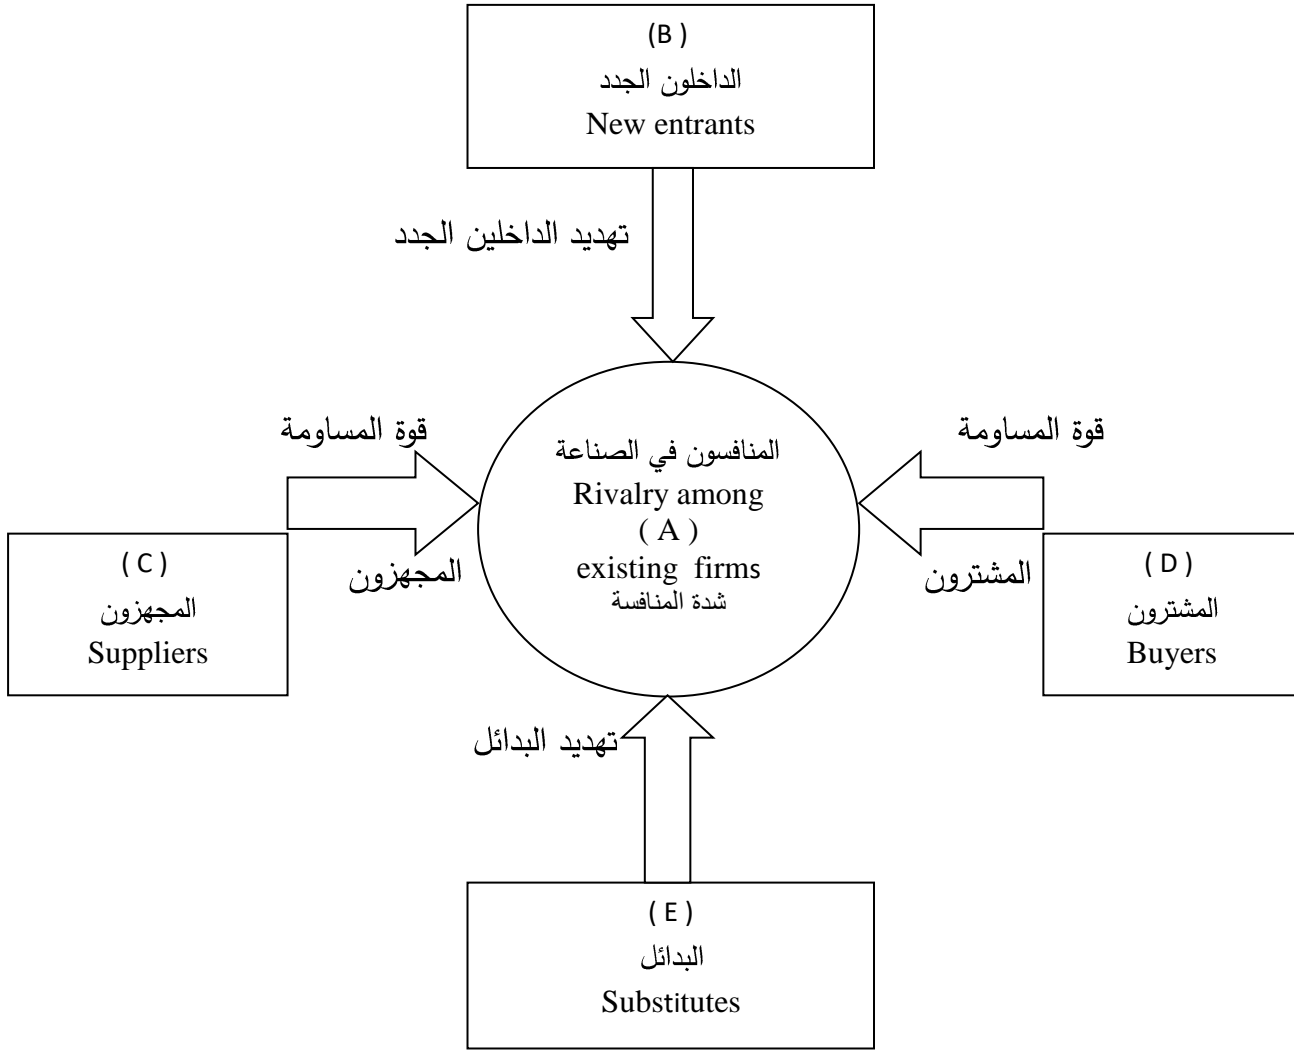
( B )
الداخلون الجدد
New entrants

تهديد الداخلين الجدد

قوة المساومة

قوة المساومة

المنافسون في الصناعة
Rivalry among
( A )
existing firms
شدة المنافسة

( C )
المجهزون
Suppliers

المجهزون

المشترون

( D )
المشترون
Buyers

تهديد البدائل

( E )
البدائل
Substitutes